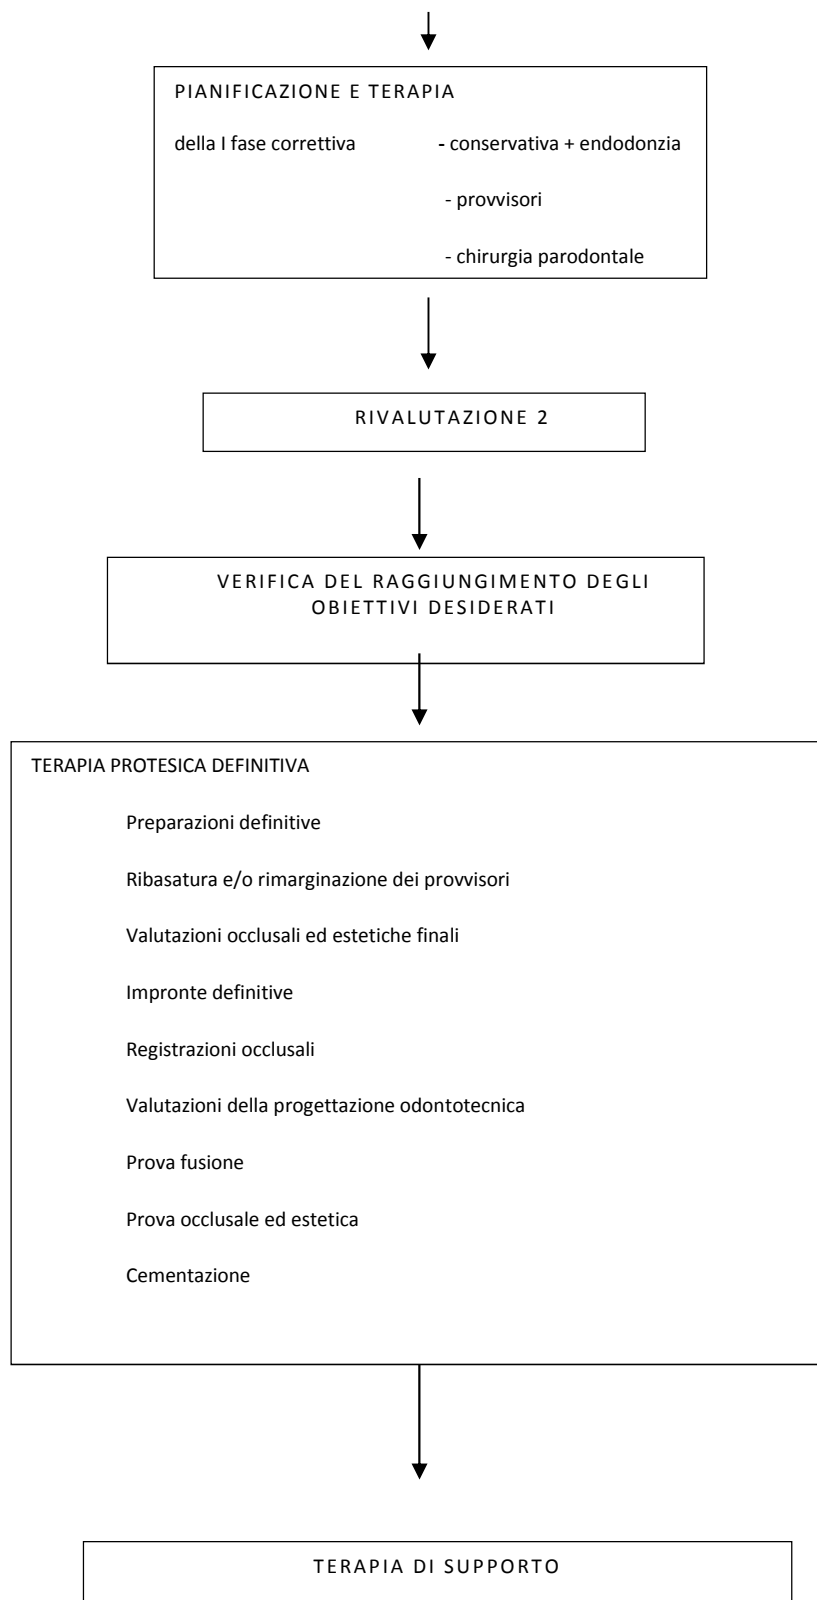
PIANIFICAZIONE E TERAPIA

della I fase correttiva - conservativa + endodonzia

- provvisori

- chirurgia parodontale

RIVALUTAZIONE 2

VERIFICA DEL RAGGIUNGIMENTO DEGLI OBIETTIVI DESIDERATI

TERAPIA PROTESICA DEFINITIVA

Preparazioni definitive

Ribasatura e/o rimarginazione dei provvisori

Valutazioni occlusali ed estetiche finali

Impronte definitive

Registrazioni occlusali

Valutazioni della progettazione odontotecnica

Prova fusione

Prova occlusale ed estetica

Cementazione

TERAPIA DI SUPPORTO